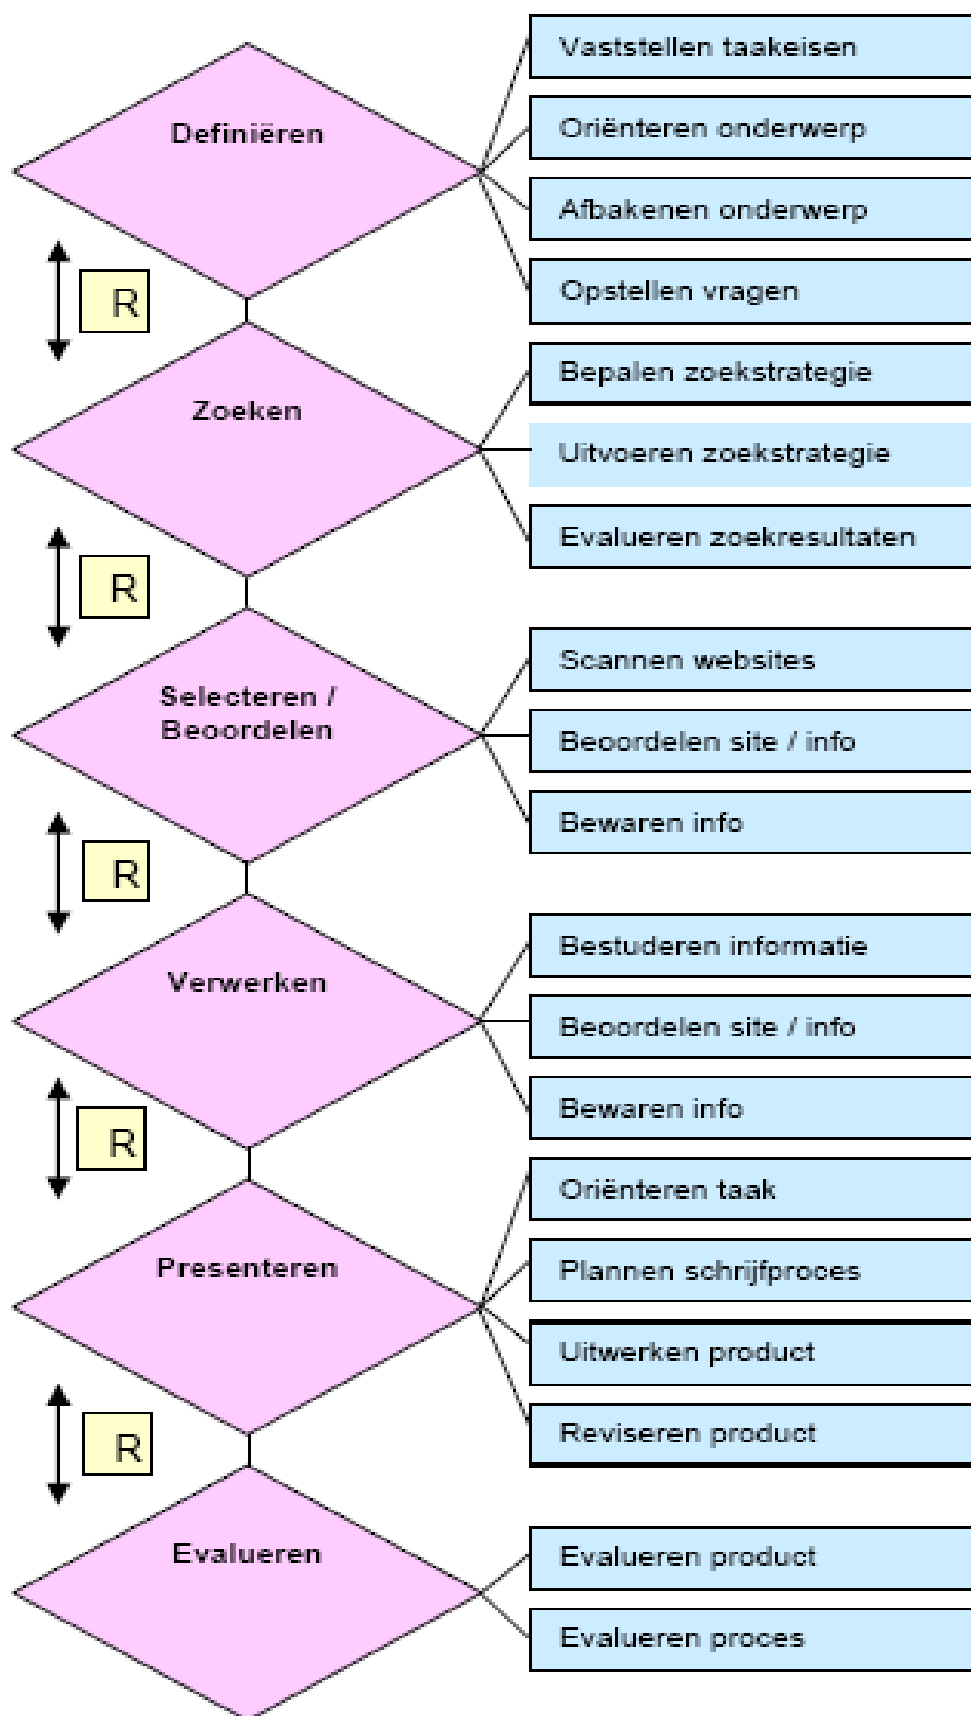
Definiëren

Vaststellen taakeisen
Oriënteren onderwerp
Afbakenen onderwerp
Opstellen vragen

R

Zoeken

Bepalen zoekstrategie
Uitvoeren zoekstrategie
Evalueren zoekresultaten

R

Selecteren / Beoordelen

Scannen websites
Beoordelen site / info
Bewaren info

R

Verwerken

Bestuderen informatie
Beoordelen site / info
Bewaren info

R

Presenteren

Oriënteren taak
Plannen schrijfproces
Uitwerken product
Reviseren product

R

Evalueren

Evalueren product
Evalueren proces